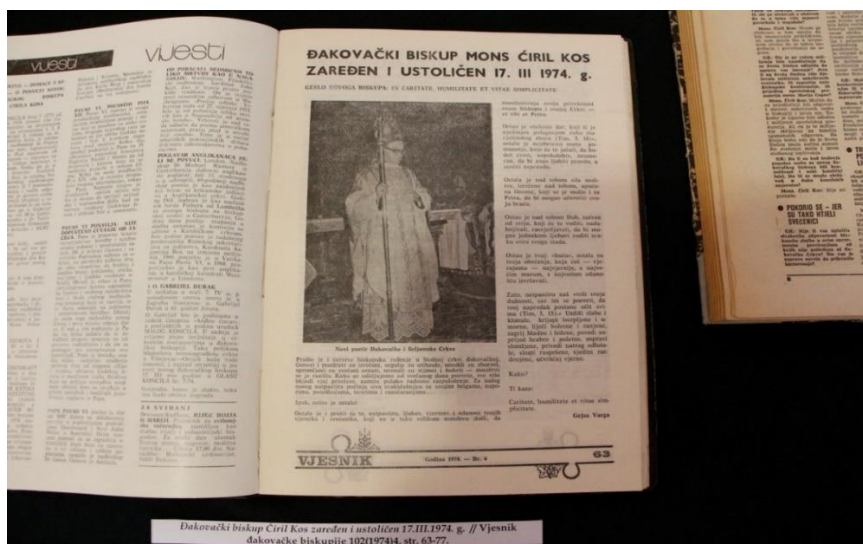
vijesti

vijesti

ĐAKOVAČKI BISKUP MONS ĆIRIL KOS ZAREĐEN I USTOLIČEN 17. III 1974. g.

GESLO NOVOGA BISKUPA: IN CARITATE, HUMILITATE ET VITAE SIMPLICITATE

Novi pastir Đakovačke i Srijemske Crkve

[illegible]

Gejza Varga

VJESNIK

Godina 1974. — Br. 4

63

Đakovački biskup Ćiril Kos zaređen i ustoličen 17.III.1974. g. // Vjesnik đakovačke biskupije 102(1974)4, str. 63-77.